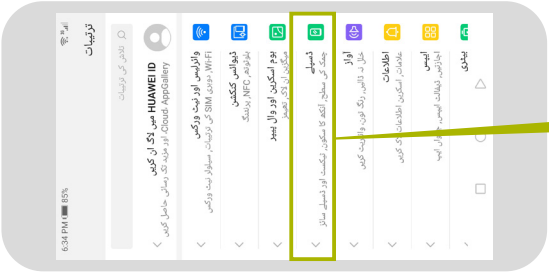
6:34 PM 85%

ترتیبات

ترتیبات کی تلاش

HUAWEI ID میرا لاگ ان کریں
iCloud، AppGallery اور مزید تک رسائی حاصل کریں

وائرلیس اور نیٹ ورکس
WiFi، موبائل نیٹ ورک، SIM کی ترتیبات

ڈیوائس کنکشن
بلوٹوتھ، NFC، پرنٹنگ

ہوم اسکرین اور وال پیپر
میگزین ان لاک، تھیمز

ڈسپلے
چمک کی سطح، آنکھ کا کمفرٹ، اسکرین اور ڈسپلے سائز

آواز
خلل نہ ڈالیں، رنگ ٹون، وائبریٹ کریں

اطلاعات
علامات، اسکرین اطلاعات کو لاک کریں

ایپس
اجازتیں، ڈیفالٹ ایپس، جڑواں ایپ

بیٹری